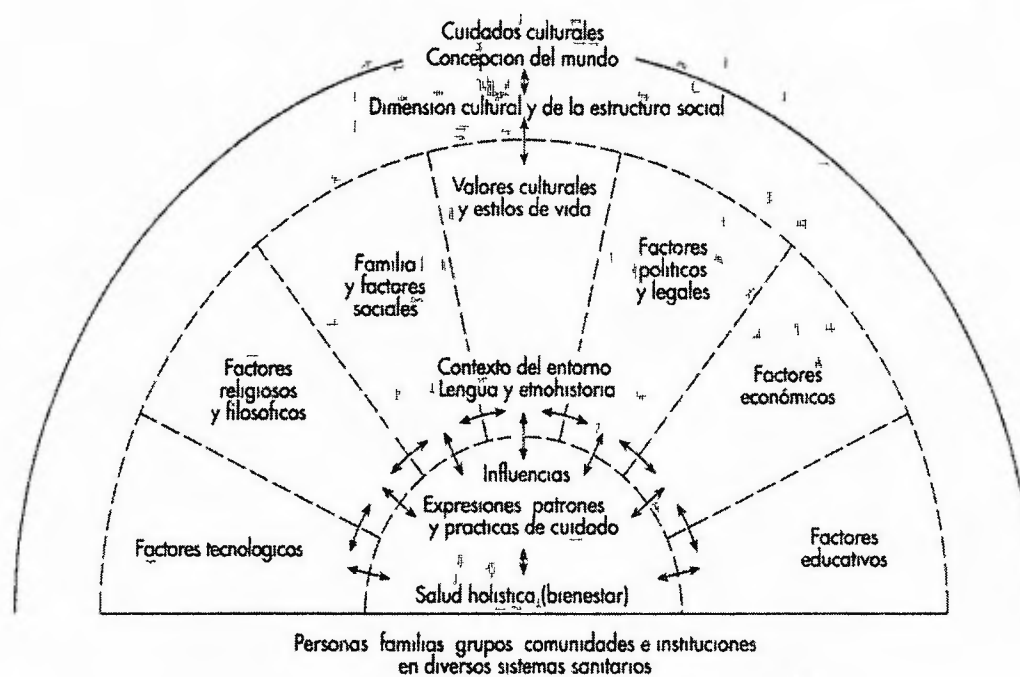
Cuidados culturales
Concepcion del mundo

Dimension cultural y de la estructura social

Valores culturales y estilos de vida

Familia y factores sociales

Factores politicos y legales

Factores religiosos y filosoficos

Contexto del entorno
Lengua y etnohistoria

Factores económicos

Influencias

Expresiones patrones y practicas de cuidado

Factores tecnologicos

Factores educativos

Salud holistica (bienestar)

Personas familias grupos comunidades e instituciones en diversos sistemas sanitarios